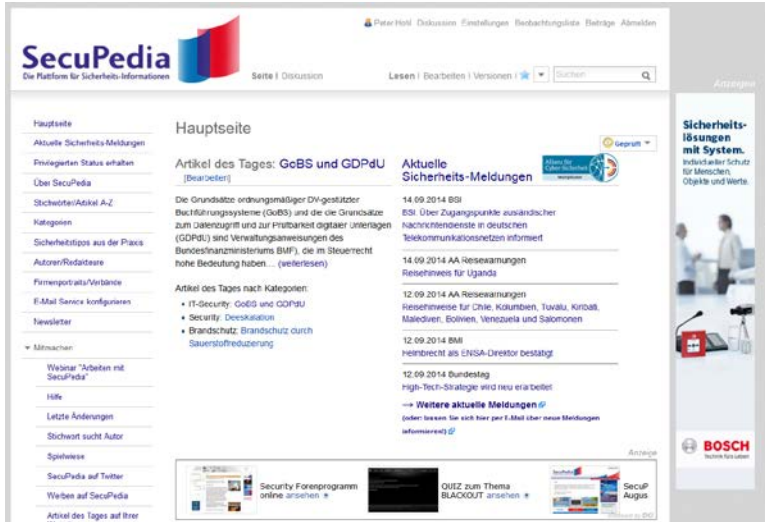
Peter Hohl Diskussion Einstellungen Beobachtungsliste Beiträge Abmelden

SecuPedia
Die Plattform für Sicherheits-Informationen

Seite | Diskussion

Lesen | Bearbeiten | Versionen | ★ ▾ Suchen

Anzeigen

Hauptseite
Aktuelle Sicherheits-Meldungen
Privilegierten Status erhalten
Über SecuPedia
Stichwörter/Artikel A-Z
Kategorien
Sicherheitstipps aus der Praxis
Autoren/Redakteure
Firmenportraits/Verbände
E-Mail Service konfigurieren
Newsletter
▾ Mitmachen
Webinar "Arbeiten mit SecuPedia"
Hilfe
Letzte Änderungen
Stichwort sucht Autor
Spielwiese
SecuPedia auf Twitter
Werben auf SecuPedia
Artikel des Tages auf Ihrer

Hauptseite

Geprüft ▾

Artikel des Tages: GoBS und GDPdU
[Bearbeiten]

Die Grundsätze ordnungsmäßiger DV-gestützter Buchführungssysteme (GoBS) und die die Grundsätze zum Datenzugriff und zur Prüfbarkeit digitaler Unterlagen (GDPdU) sind Verwaltungsanweisungen des Bundesfinanzministeriums BMF), die im Steuerrecht hohe Bedeutung haben.... (weiterlesen)

Artikel des Tages nach Kategorien:
• IT-Security: GoBS und GDPdU
• Security: Deeskalation
• Brandschutz: Brandschutz durch Sauerstoffreduzierung

Aktuelle Sicherheits-Meldungen

Allianz für Cyber-Sicherheit

14.09.2014 BSI
BSI: Über Zugangspunkte ausländischer Nachrichtendienste in deutschen Telekommunikationsnetzen informiert

14.09.2014 AA Reisewarnungen
Reisehinweis für Uganda

12.09.2014 AA Reisewarnungen
Reisehinweise für Chile, Kolumbien, Tuvalu, Kiribati, Malediven, Bolivien, Venezuela und Salomonen

12.09.2014 BMI
Helmbrecht als ENSA-Direktor bestätigt

12.09.2014 Bundestag
High-Tech-Strategie wird neu erarbeitet

→ Weitere aktuelle Meldungen
(oder: lassen Sie sich hier per E-Mail über neue Meldungen informieren!)

Sicherheitslösungen mit System.
Individueller Schutz für Menschen, Objekte und Werte.

BOSCH
Technik fürs Leben

Anzeige

Security Forenprogramm online ansehen

QUIZ zum Thema BLACKOUT ansehen

SecuP Augus